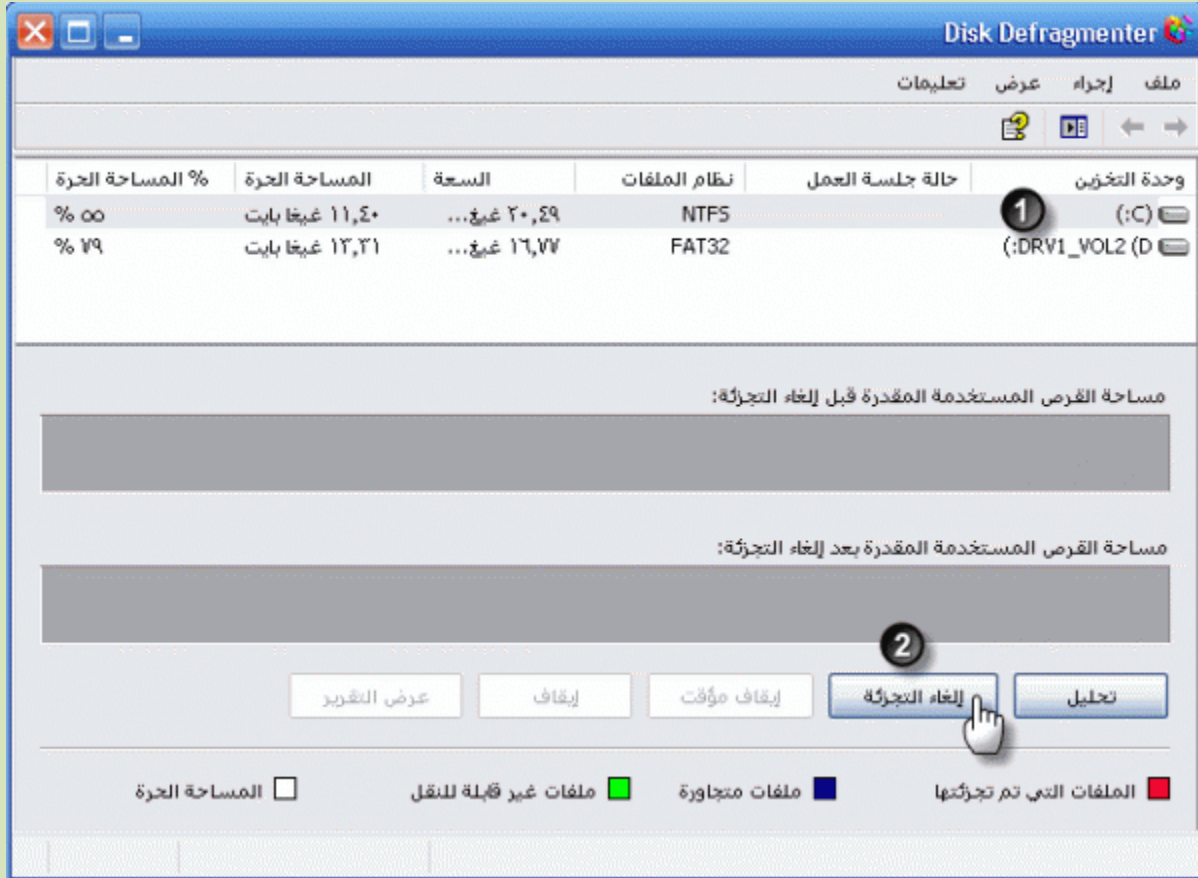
Disk Defragmenter

ملف إجراء عرض تعليمات

| وحدة التخزين | حالة جلسة العمل | نظام الملفات | السعة | المساحة الحرة | % المساحة الحرة |
|---|---|---|---|---|---|
| (C:) | | NTFS | ٢٠,٤٩ غيغ... | ١١,٤٠ غيغا بايت | ٥٥ % |
| DRV1_VOL2 (D:) | | FAT32 | ١٦,٧٧ غيغ... | ١٢,٣١ غيغا بايت | ٧٩ % |

1

مساحة القرص المستخدمة المقدرة قبل إلغاء التجزئة:

مساحة القرص المستخدمة المقدرة بعد إلغاء التجزئة:

2

تحليل إلغاء التجزئة إيقاف مؤقت إيقاف عرض التقرير

الملفات التي تم تجزئتها ملفات متجاورة ملفات غير قابلة للنقل المساحة الحرة